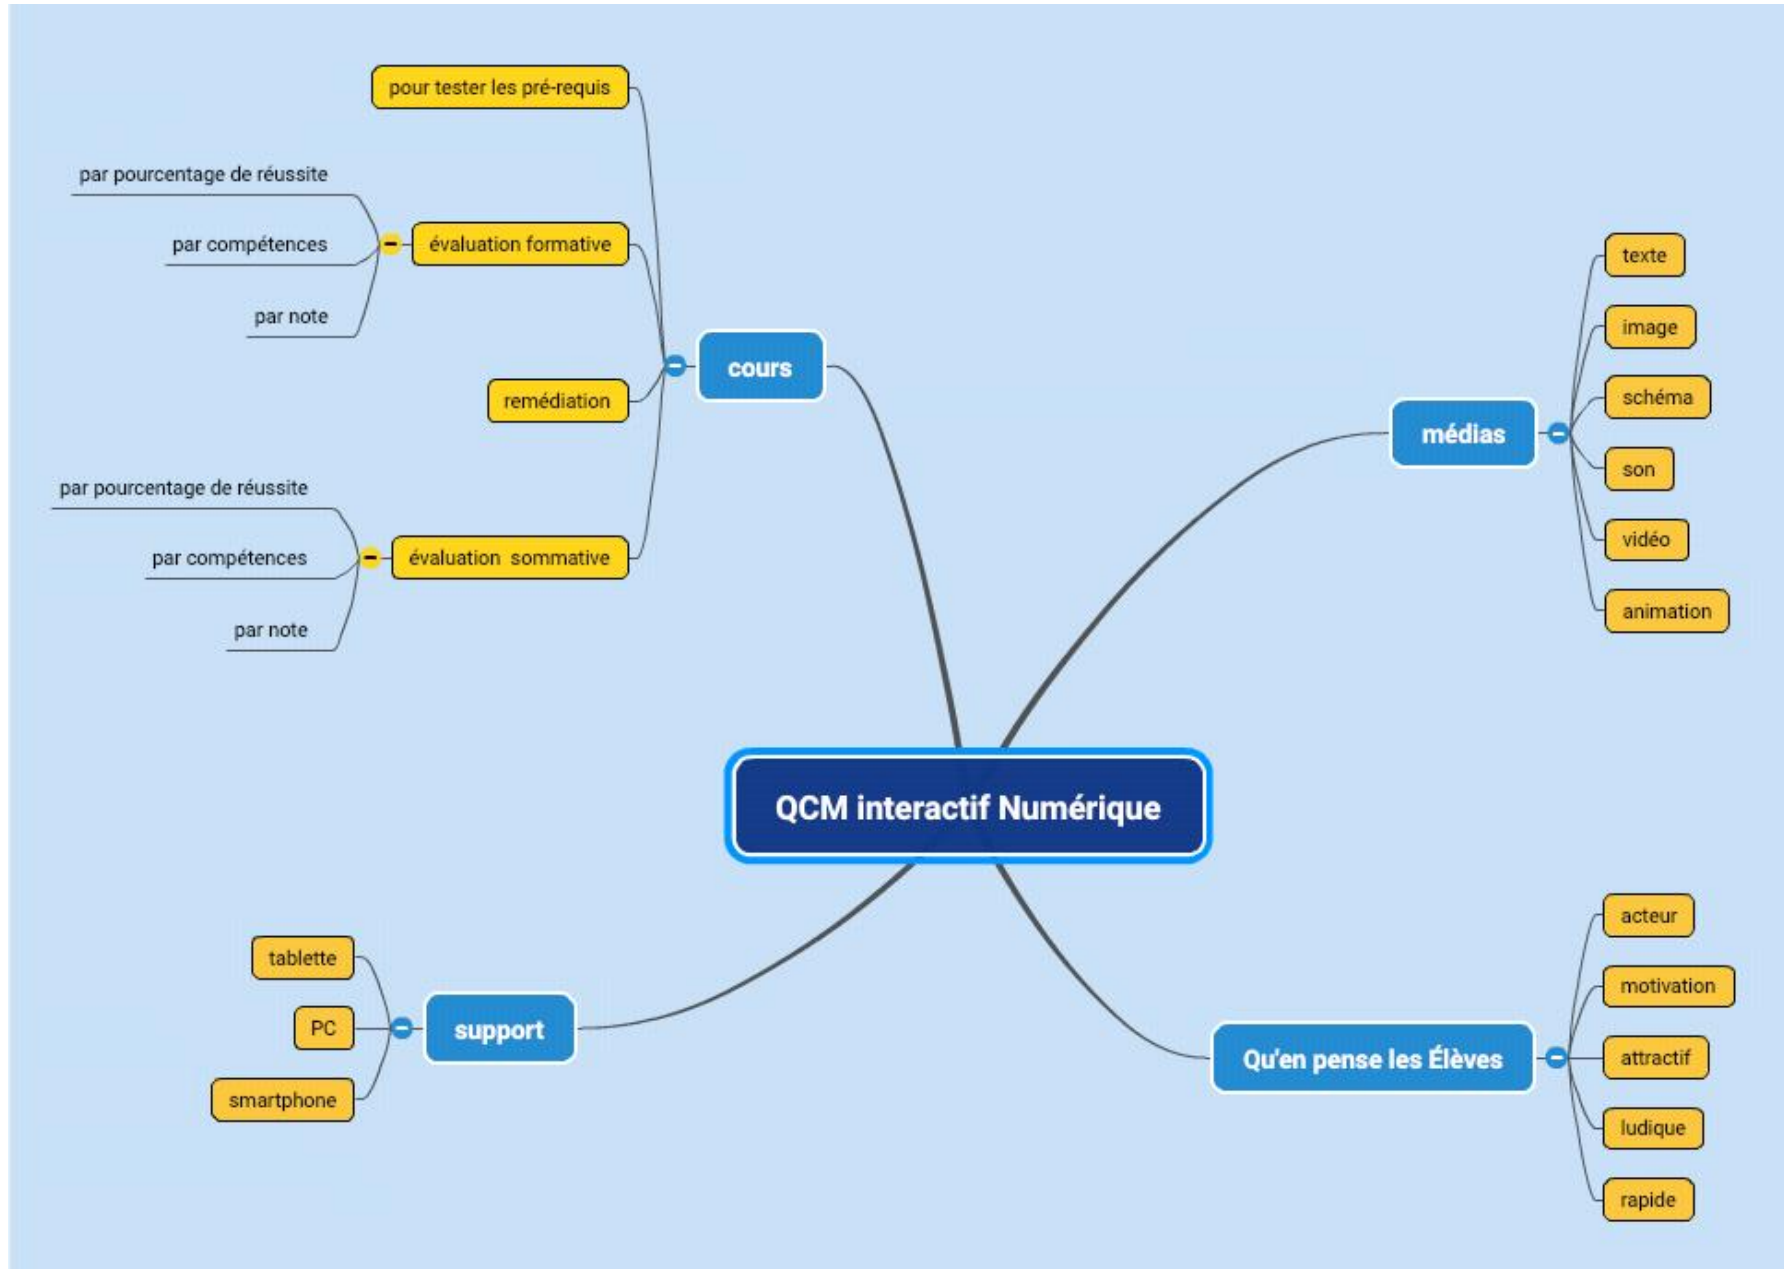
QCM interactif Numérique

cours
pour tester les pré-requis
évaluation formative
par pourcentage de réussite
par compétences
par note
remédiation
évaluation sommative
par pourcentage de réussite
par compétences
par note

médias
texte
image
schéma
son
vidéo
animation

support
tablette
PC
smartphone

Qu'en pense les Élèves
acteur
motivation
attractif
ludique
rapide